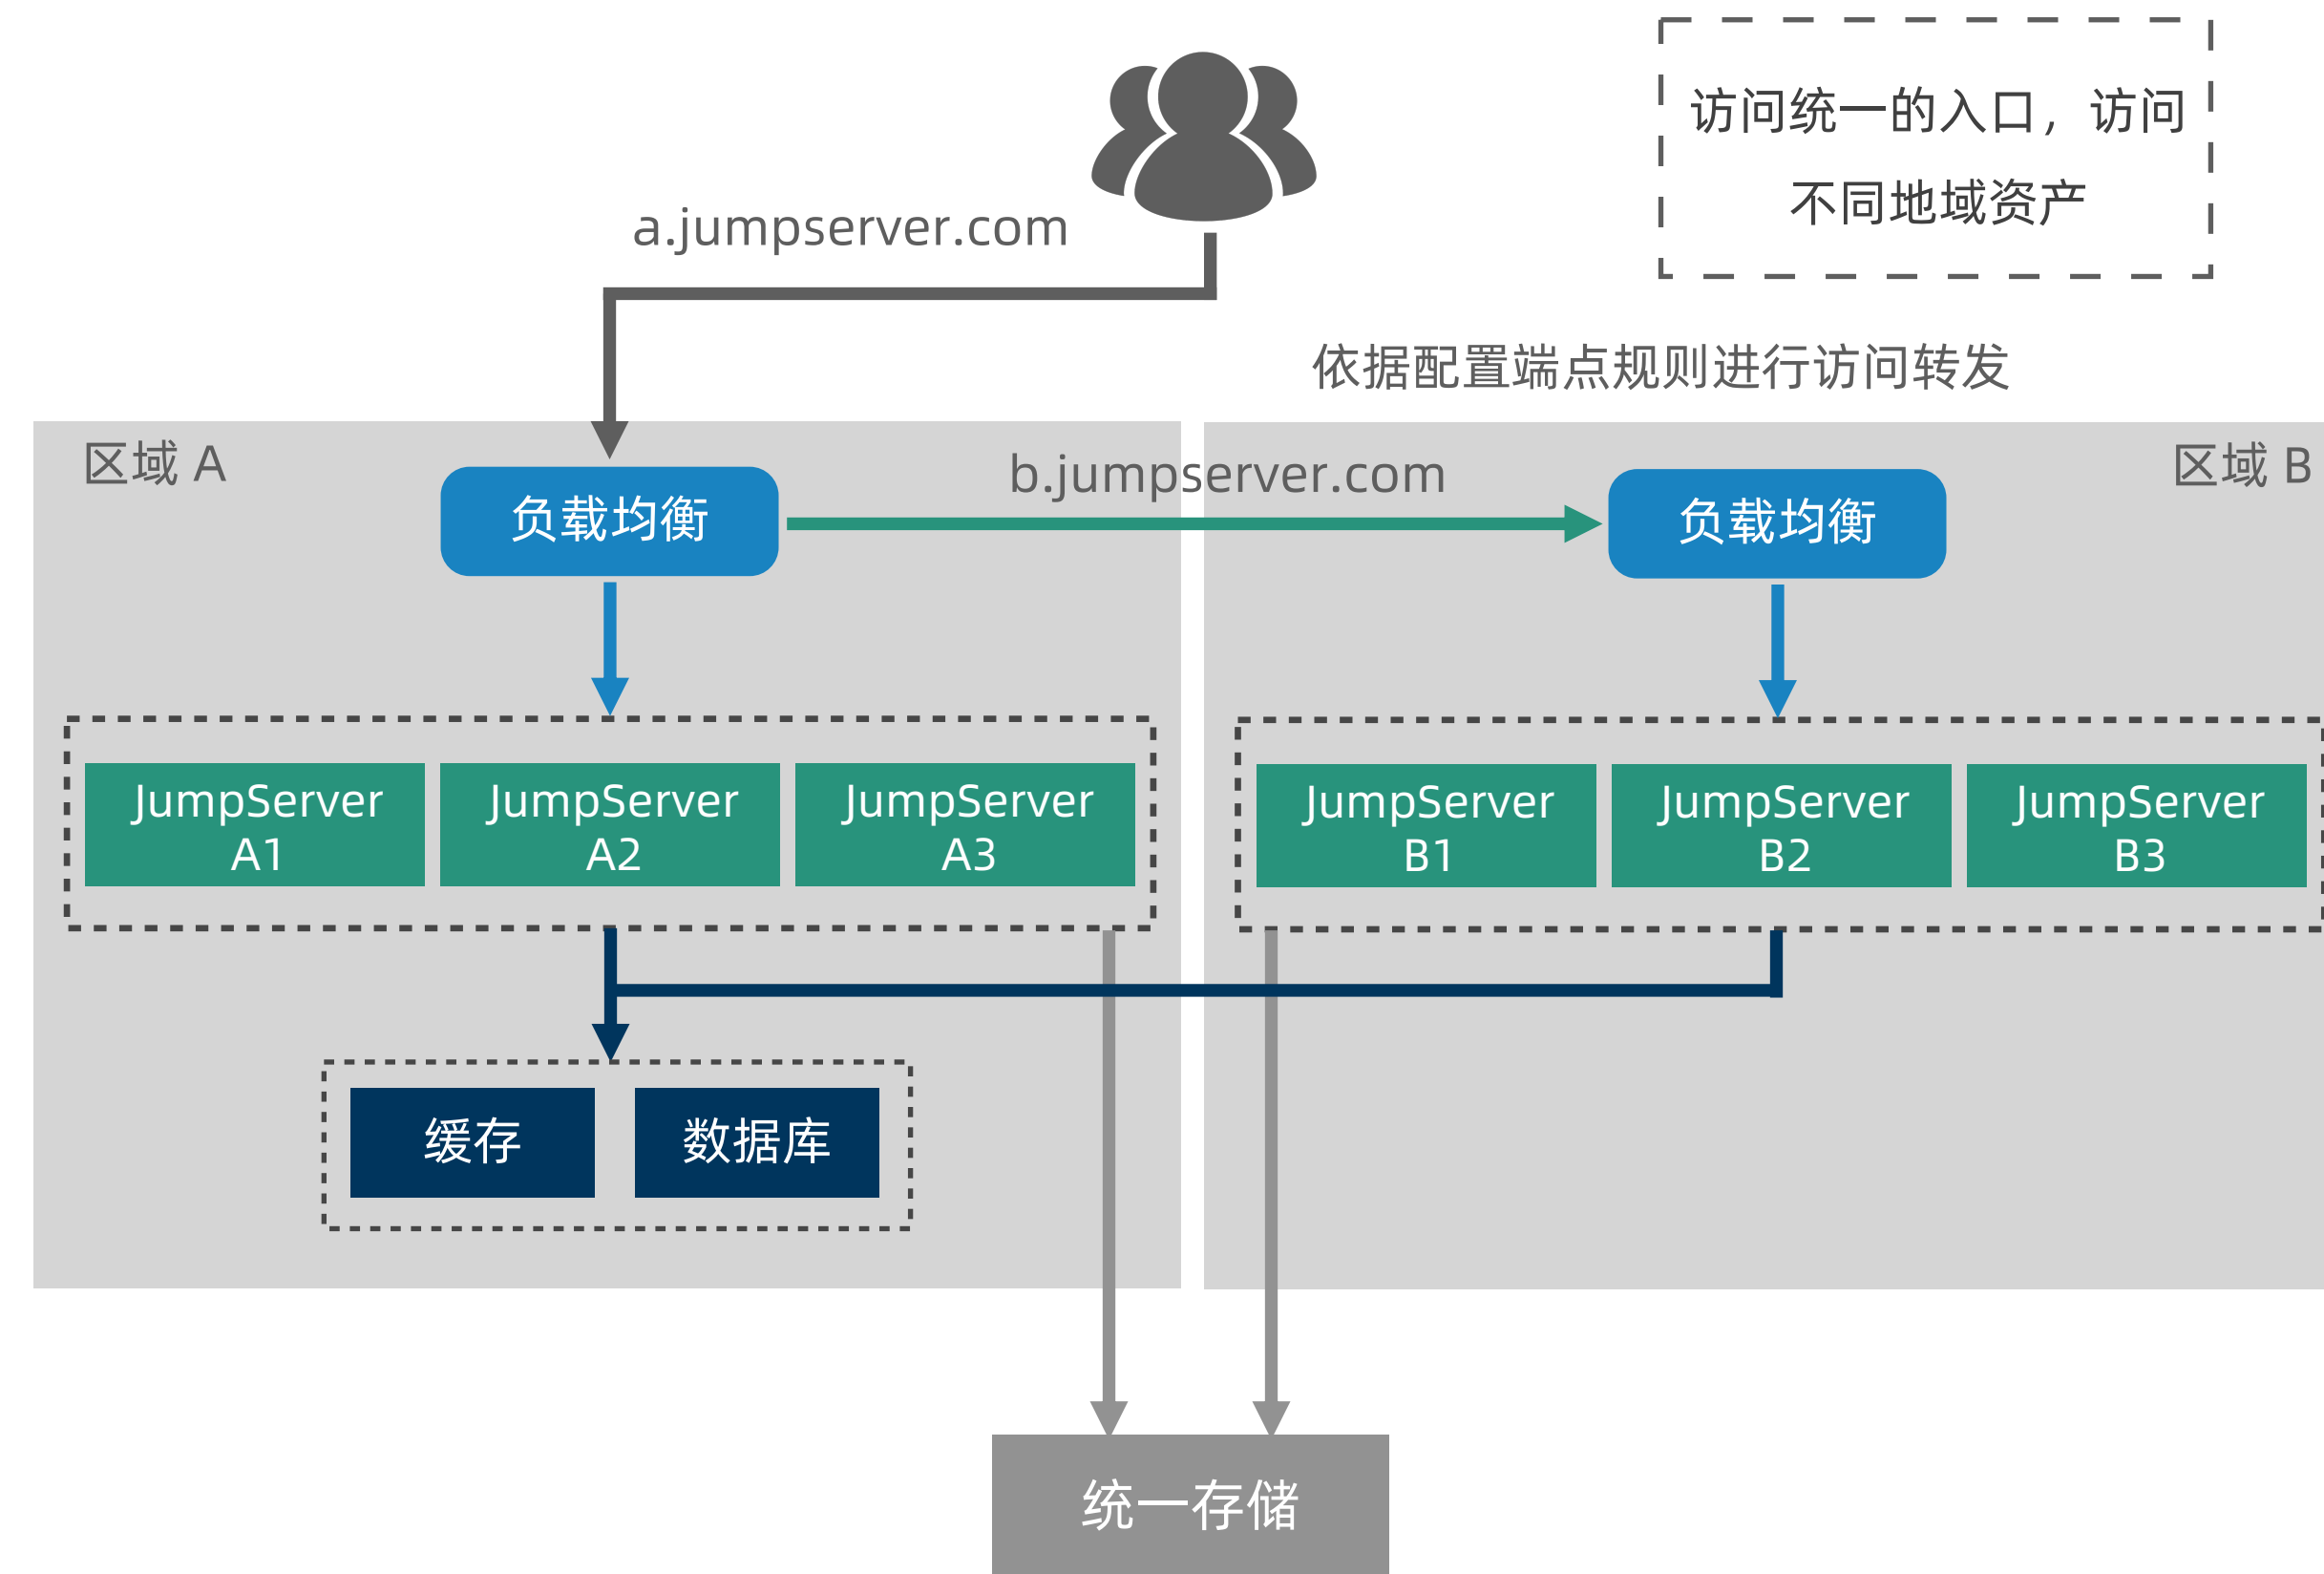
访问统一的入口，访问不同地域资产

a.jumpserver.com

依据配置端点规则进行访问转发

区域 A

负载均衡

b.jumpserver.com

区域 B

负载均衡

JumpServer A1

JumpServer A2

JumpServer A3

JumpServer B1

JumpServer B2

JumpServer B3

缓存

数据库

统一存储